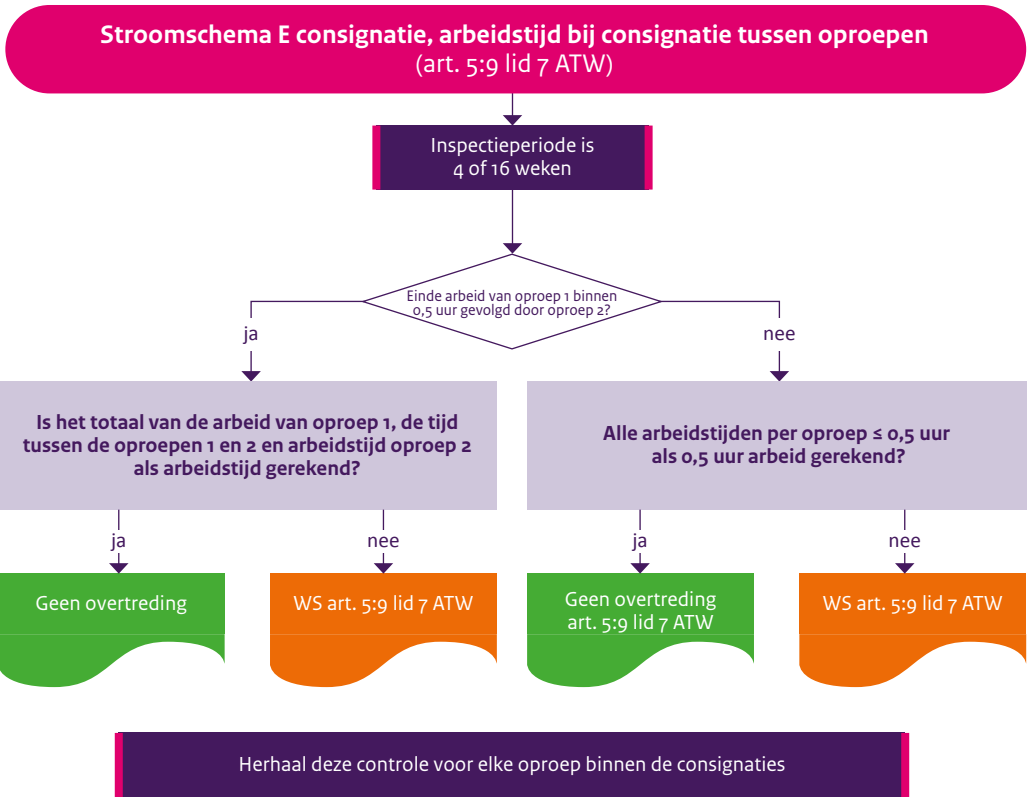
Stroomschema E consignatie, arbeidstijd bij consignatie tussen oproepen
(art. 5:9 lid 7 ATW)

Inspectieperiode is 4 of 16 weken

Einde arbeid van oproep 1 binnen 0,5 uur gevolgd door oproep 2?

ja

nee

Is het totaal van de arbeid van oproep 1, de tijd tussen de oproepen 1 en 2 en arbeidstijd oproep 2 als arbeidstijd gerekend?

Alle arbeidstijden per oproep ≤ 0,5 uur als 0,5 uur arbeid gerekend?

ja

nee

ja

nee

Geen overtreding

WS art. 5:9 lid 7 ATW

Geen overtreding art. 5:9 lid 7 ATW

WS art. 5:9 lid 7 ATW

Herhaal deze controle voor elke oproep binnen de consignaties